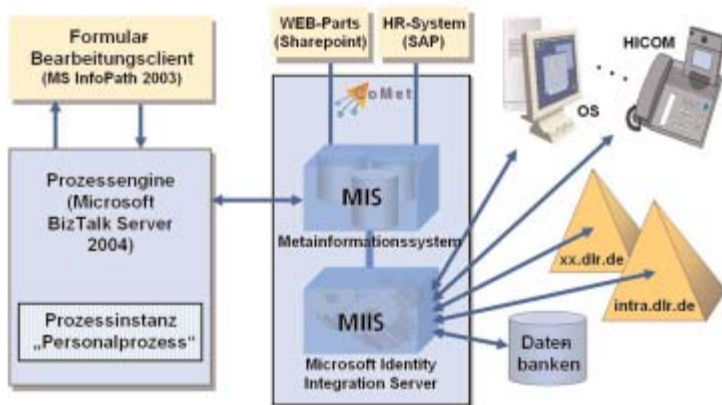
Formular Bearbeitungsclient (MS InfoPath 2003)

WEB-Parts (Sharepoint)

HR-System (SAP)

HICOM

OS

CoMet

Prozessengine (Microsoft BizTalk Server 2004)

MIS

Metainformationssystem

xx.dlr.de

intra.dlr.de

MIIS

Microsoft Identity Integration Server

Prozessinstanz „Personalprozess"

Daten banken